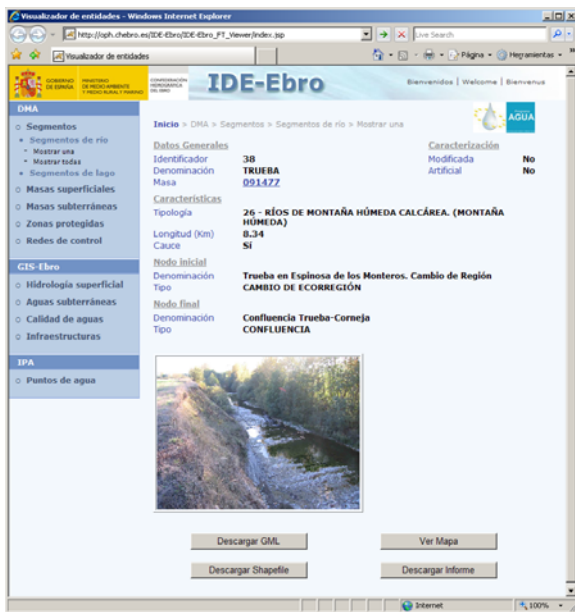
Visualizador de entidades - Windows Internet Explorer

http://oph.chebro.es/IDE-Ebro/IDE-Ebro_FT_Viewer/index.jsp

Live Search

Visualizador de entidades

Página · Herramientas ·

GOBIERNO DE ESPAÑA | MINISTERIO DE MEDIO AMBIENTE Y MEDIO RURAL Y MARINO | CONFEDERACIÓN HIDROGRÁFICA DEL EBRO

IDE-Ebro

Bienvenidos | Welcome | Bienvenus

AGUA

DMA
Segmentos
Segmentos de río
Mostrar una
Mostrar todas
Segmentos de lago
Masas superficiales
Masas subterráneas
Zonas protegidas
Redes de control

GIS-Ebro
Hidrología superficial
Aguas subterráneas
Calidad de aguas
Infraestructuras

IPA
Puntos de agua

Inicio > DMA > Segmentos > Segmentos de río > Mostrar una

Datos Generales
Identificador 38
Denominación TRUEBA
Masa 091477

Caracterización
Modificada No
Artificial No

Características
Tipología 26 - RÍOS DE MONTAÑA HÚMEDA CALCÁREA. (MONTAÑA HÚMEDA)
Longitud (Km) 8.34
Cauce Sí

Nodo inicial
Denominación Trueba en Espinosa de los Monteros. Cambio de Región
Tipo CAMBIO DE ECORREGIÓN

Nodo final
Denominación Confluencia Trueba-Corneja
Tipo CONFLUENCIA

Descargar GML
Ver Mapa
Descargar Shapefile
Descargar Informe

Internet
100%